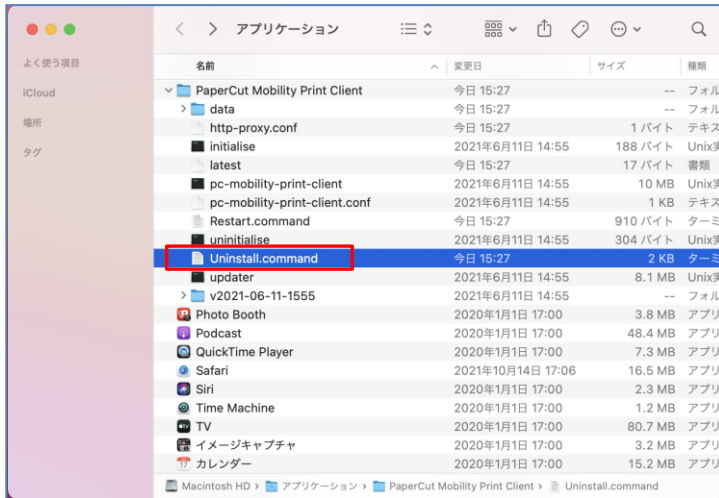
アプリケーション

よく使う項目
iCloud
場所
タグ

| 名前 | 変更日 | サイズ | 種類 |
|---|---|---|---|
| PaperCut Mobility Print Client | 今日 15:27 | -- | フォル |
| data | 今日 15:27 | -- | フォル |
| http-proxy.conf | 今日 15:27 | 1 バイト | テキス |
| initialise | 2021年6月11日 14:55 | 188 バイト | Unix実 |
| latest | 今日 15:27 | 17 バイト | 書類 |
| pc-mobility-print-client | 2021年6月11日 14:55 | 10 MB | Unix実 |
| pc-mobility-print-client.conf | 2021年6月11日 14:55 | 1 KB | テキス |
| Restart.command | 今日 15:27 | 910 バイト | ターミ |
| uninitialise | 2021年6月11日 14:55 | 304 バイト | Unix実 |
| Uninstall.command | 今日 15:27 | 2 KB | ターミ |
| updater | 2021年6月11日 14:55 | 8.1 MB | Unix実 |
| v2021-06-11-1555 | 2021年6月11日 14:55 | -- | フォル |
| Photo Booth | 2020年1月1日 17:00 | 3.8 MB | アプリ |
| Podcast | 2020年1月1日 17:00 | 48.4 MB | アプリ |
| QuickTime Player | 2020年1月1日 17:00 | 7.3 MB | アプリ |
| Safari | 2021年10月14日 17:06 | 16.5 MB | アプリ |
| Siri | 2020年1月1日 17:00 | 2.3 MB | アプリ |
| Time Machine | 2020年1月1日 17:00 | 1.2 MB | アプリ |
| TV | 2020年1月1日 17:00 | 80.7 MB | アプリ |
| イメージキャプチャ | 2020年1月1日 17:00 | 3.2 MB | アプリ |
| カレンダー | 2020年1月1日 17:00 | 15.2 MB | アプリ |

Macintosh HD › アプリケーション › PaperCut Mobility Print Client › Uninstall.command